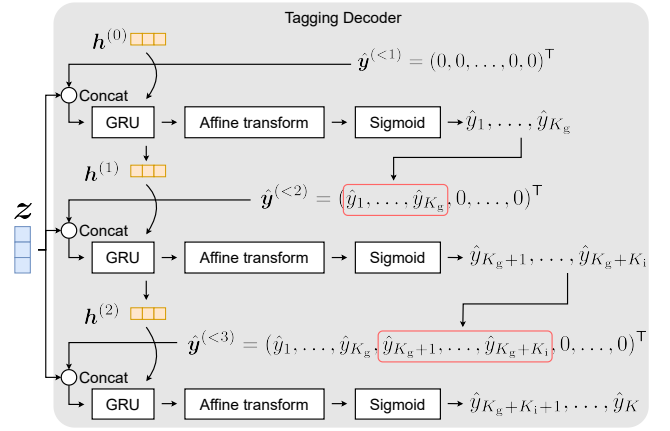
Tagging Decoder

$\boldsymbol{h}^{(0)}$

$\hat{\boldsymbol{y}}^{(<1)} = (0, 0, \ldots, 0, 0)^\top$

Concat

GRU → Affine transform → Sigmoid → $\hat{y}_1, \ldots, \hat{y}_{K_\mathrm{g}}$

$\boldsymbol{h}^{(1)}$

$\hat{\boldsymbol{y}}^{(<2)} = (\hat{y}_1, \ldots, \hat{y}_{K_\mathrm{g}}, 0, \ldots, 0)^\top$

$\boldsymbol{z}$

Concat

GRU → Affine transform → Sigmoid → $\hat{y}_{K_\mathrm{g}+1}, \ldots, \hat{y}_{K_\mathrm{g}+K_\mathrm{i}}$

$\boldsymbol{h}^{(2)}$

$\hat{\boldsymbol{y}}^{(<3)} = (\hat{y}_1, \ldots, \hat{y}_{K_\mathrm{g}}, \hat{y}_{K_\mathrm{g}+1}, \ldots, \hat{y}_{K_\mathrm{g}+K_\mathrm{i}}, 0, \ldots, 0)^\top$

Concat

GRU → Affine transform → Sigmoid → $\hat{y}_{K_\mathrm{g}+K_\mathrm{i}+1}, \ldots, \hat{y}_K$